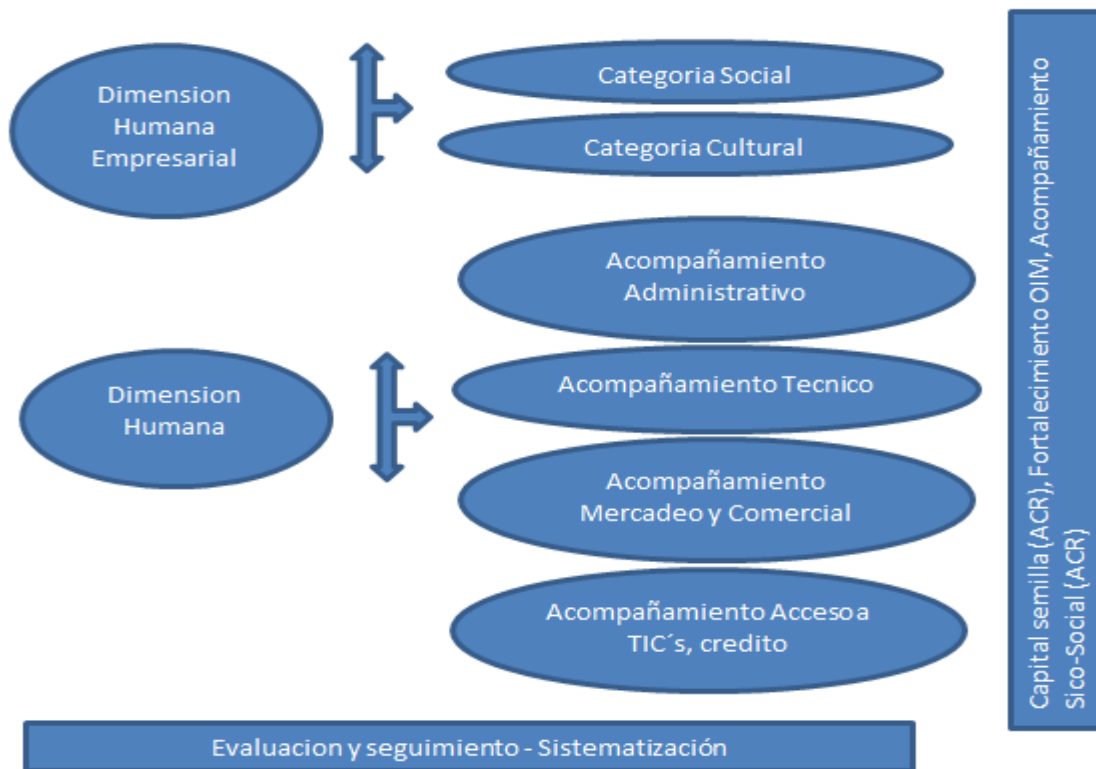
Dimension Humana Empresarial

Categoria Social

Categoria Cultural

Acompañamiento Administrativo

Dimension Humana

Acompañamiento Tecnico

Acompañamiento Mercadeo y Comercial

Acompañamiento Acceso a TIC´s, credito

Capital semilla (ACR), Fortalecimiento OIM, Acompañamiento Sico-Social (ACR)

Evaluacion y seguimiento - Sistematización